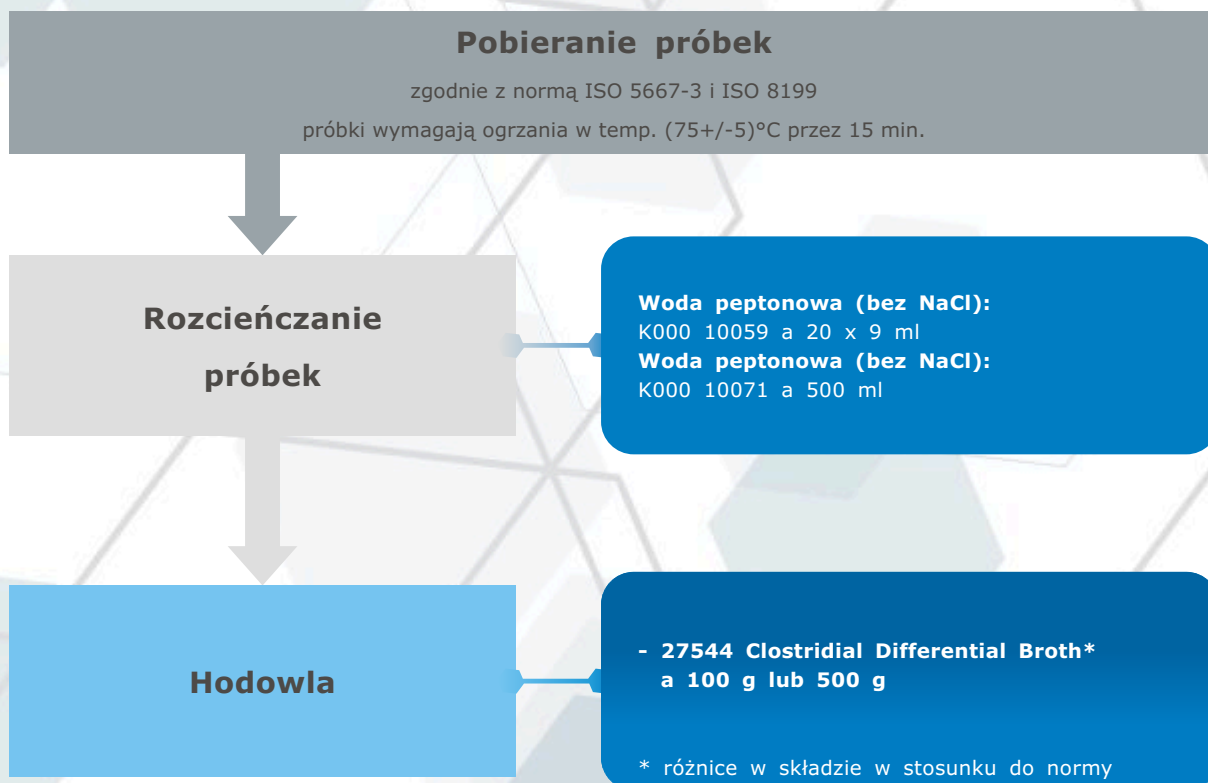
Pobieranie próbek

zgodnie z normą ISO 5667-3 i ISO 8199

próbki wymagają ogrzania w temp. (75+/-5)°C przez 15 min.

Rozcieńczanie próbek

Woda peptonowa (bez NaCl):
K000 10059 a 20 x 9 ml
Woda peptonowa (bez NaCl):
K000 10071 a 500 ml

Hodowla

- 27544 Clostridial Differential Broth* a 100 g lub 500 g

* różnice w składzie w stosunku do normy